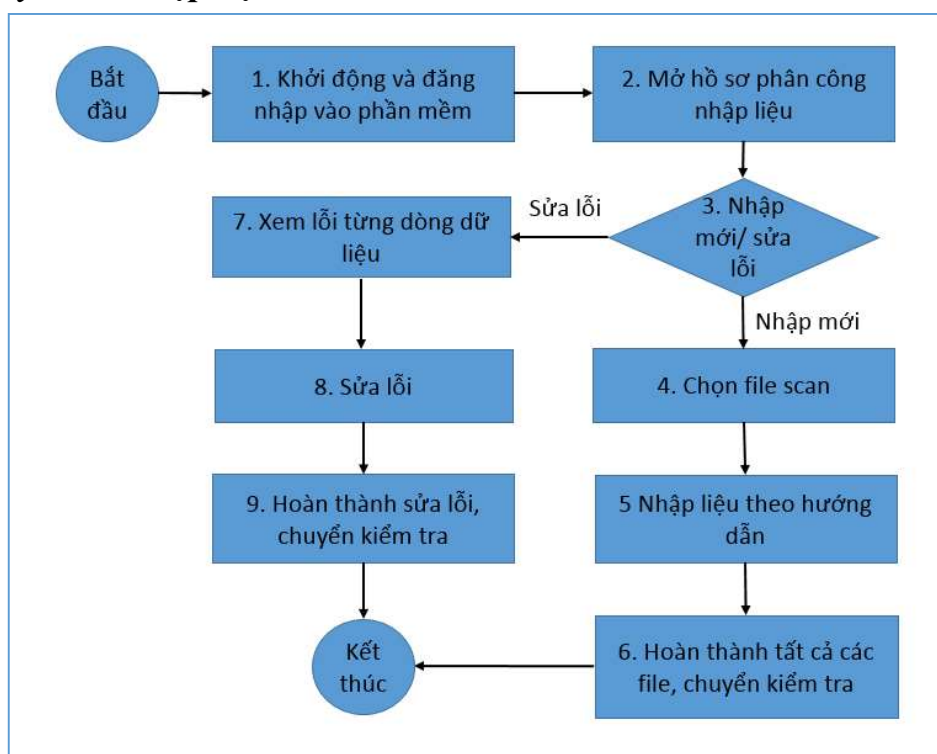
Bắt đầu

1. Khởi động và đăng nhập vào phần mềm

2. Mở hồ sơ phân công nhập liệu

3. Nhập mới/ sửa lỗi

Sửa lỗi

7. Xem lỗi từng dòng dữ liệu

Nhập mới

4. Chọn file scan

8. Sửa lỗi

5 Nhập liệu theo hướng dẫn

9. Hoàn thành sửa lỗi, chuyển kiểm tra

6. Hoàn thành tất cả các file, chuyển kiểm tra

Kết thúc